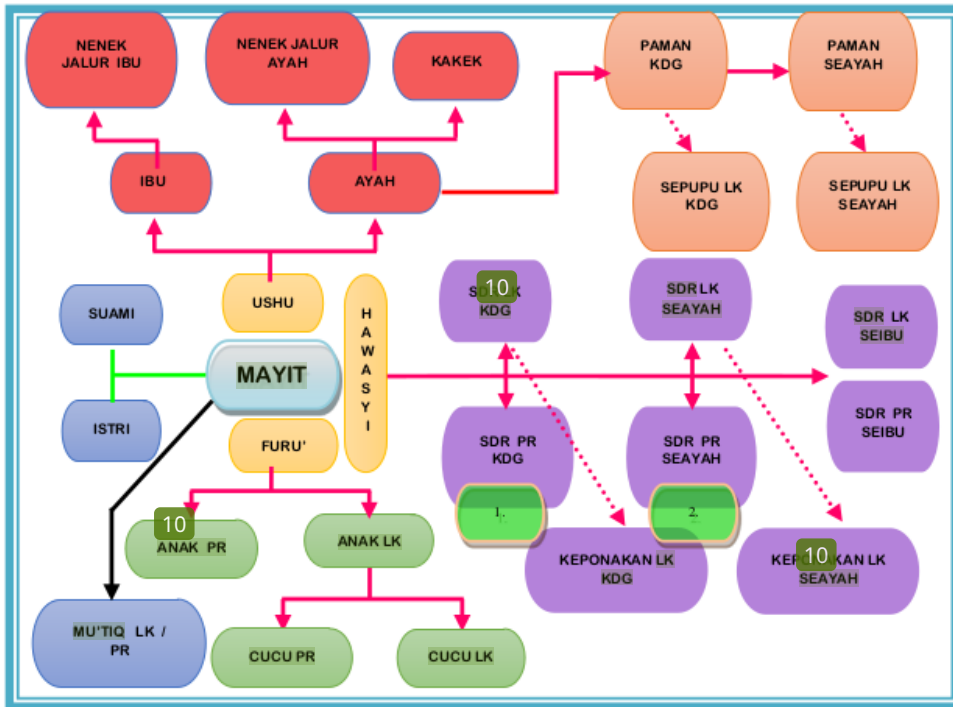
NENEK JALUR IBU

NENEK JALUR AYAH

KAKEK

PAMAN KDG

PAMAN SEAYAH

IBU

AYAH

SEPUPU LK KDG

SEPUPU LK SEAYAH

SUAMI

USHU

H A W A S Y I

SDR 10 K KDG

SDR LK SEAYAH

SDR LK SEIBU

MAYIT

ISTRI

FURU'

SDR PR KDG

SDR PR SEAYAH

SDR PR SEIBU

1.

2.

10 ANAK PR

ANAK LK

KEPONAKAN LK KDG

KE 10 KAN LK SEAYAH

MU'TIQ LK / PR

CUCU PR

CUCU LK